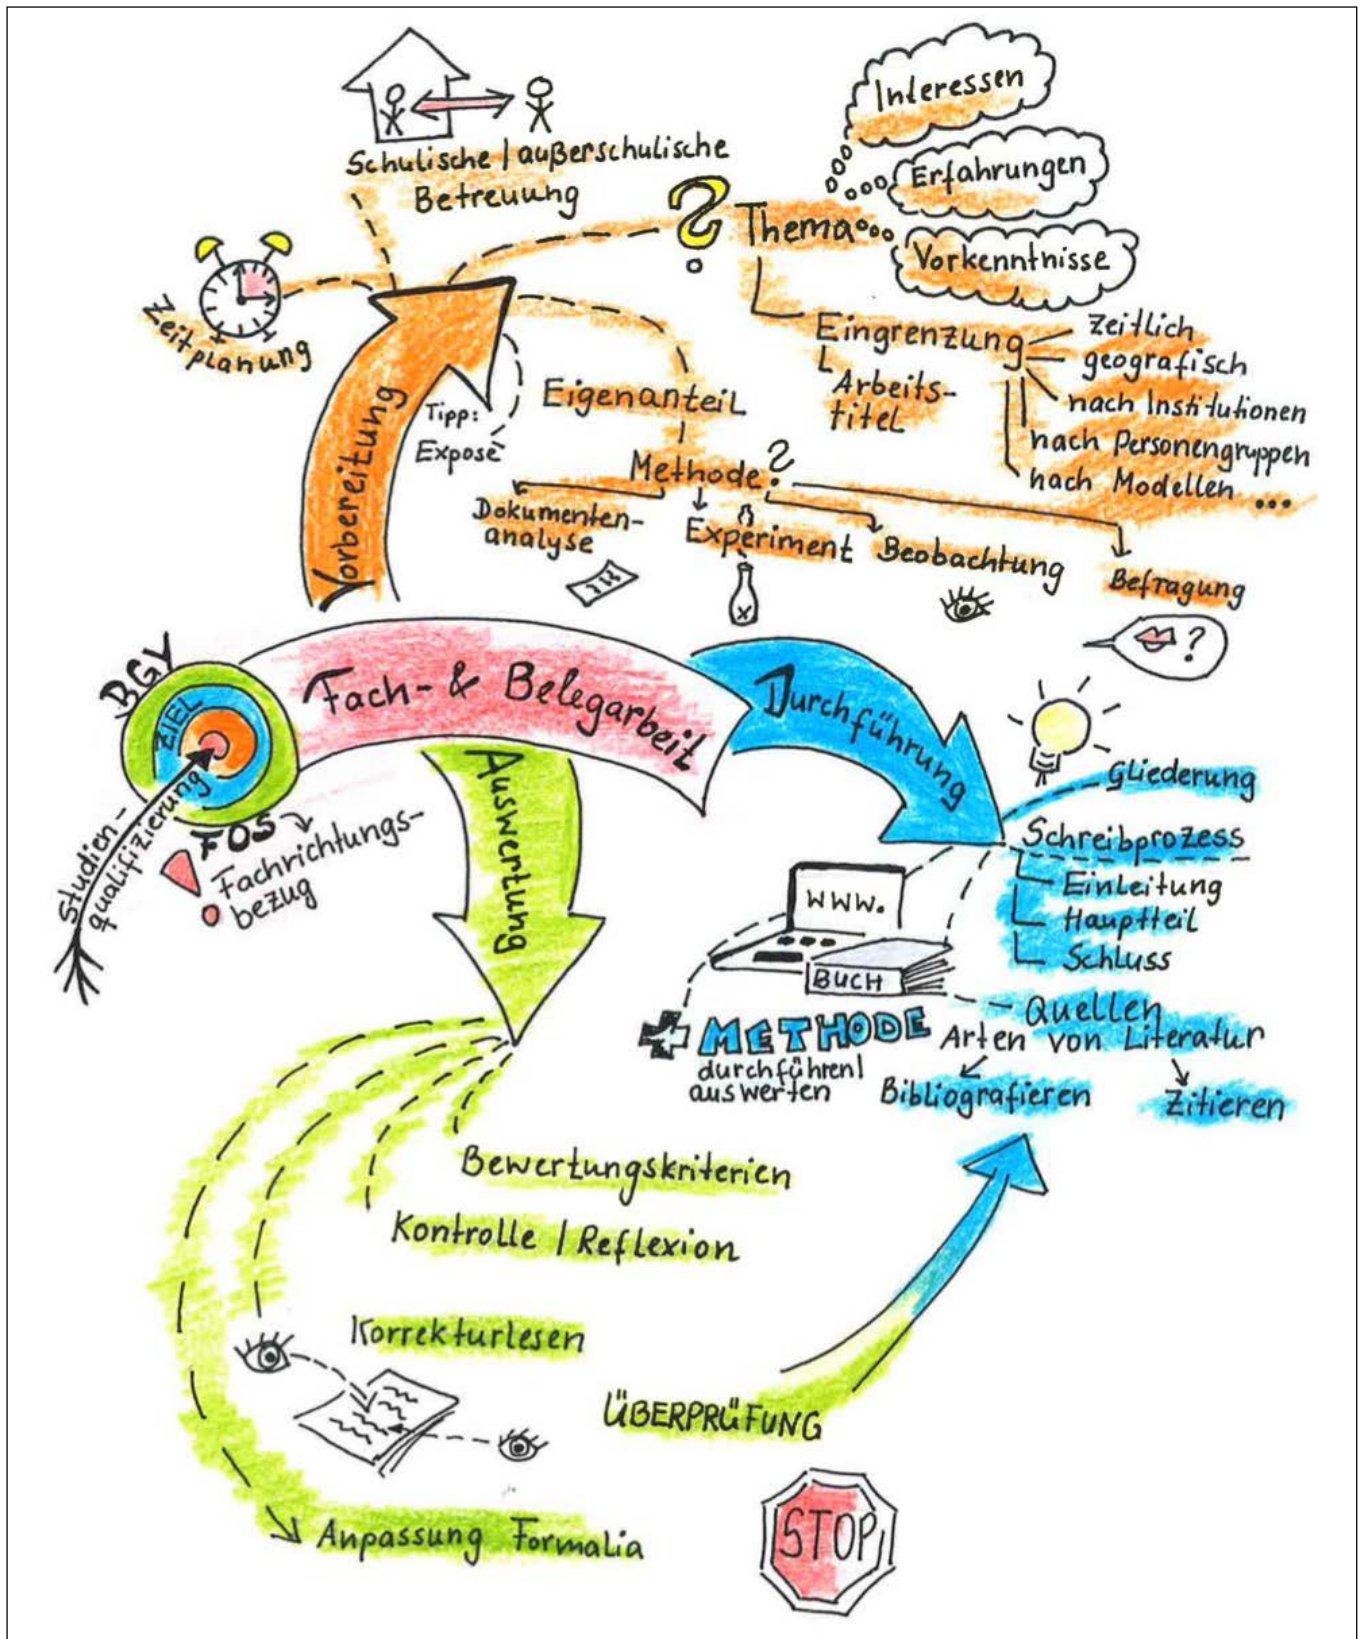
Schulische | außerschulische Betreuung

Interessen
Erfahrungen
Vorkenntnisse

Thema

Zeitplanung

Eingrenzung
zeitlich
geografisch
nach Institutionen
nach Personengruppen
nach Modellen ...

Arbeitstitel

Tipp: Exposé

Eigenanteil

Methode?
Dokumentenanalyse
Experiment
Beobachtung
Befragung

Vorbereitung

BGY
ZIEL
Fach- & Belegarbeit
Durchführung
Auswertung

FOS
studienqualifizierung
Fachrichtungsbezug

Gliederung
Schreibprozess
Einleitung
Hauptteil
Schluss

WWW.
BUCH

Quellen
Arten von Literatur
Bibliografieren
Zitieren

+ METHODE
durchführen | auswerten

Bewertungskriterien
Kontrolle | Reflexion
Korrekturlesen
ÜBERPRÜFUNG
Anpassung Formalia

STOP